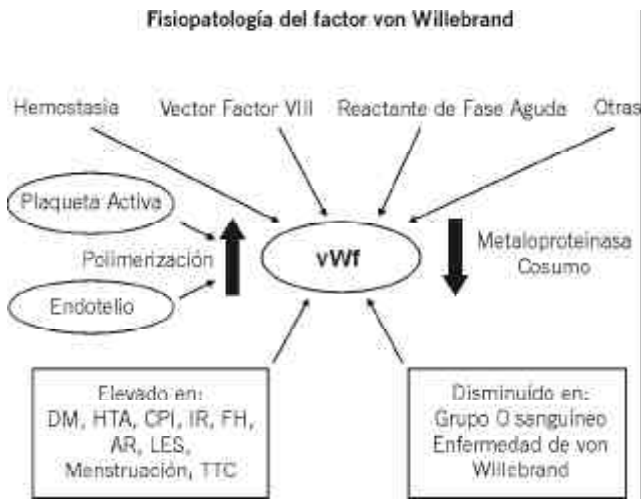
Fisiopatología del factor von Willebrand

Hemostasia

Vector Factor VIII

Reactante de Fase Aguda

Otras

Plaqueta Activa

Polimerización

Endotelio

vWf

Metaloproteinasa
Cosumo

Elevado en:
DM, HTA, CPI, IR, FH,
AR, LES,
Menstruación, TTC

Disminuido en:
Grupo O sanguíneo
Enfermedad de von
Willebrand